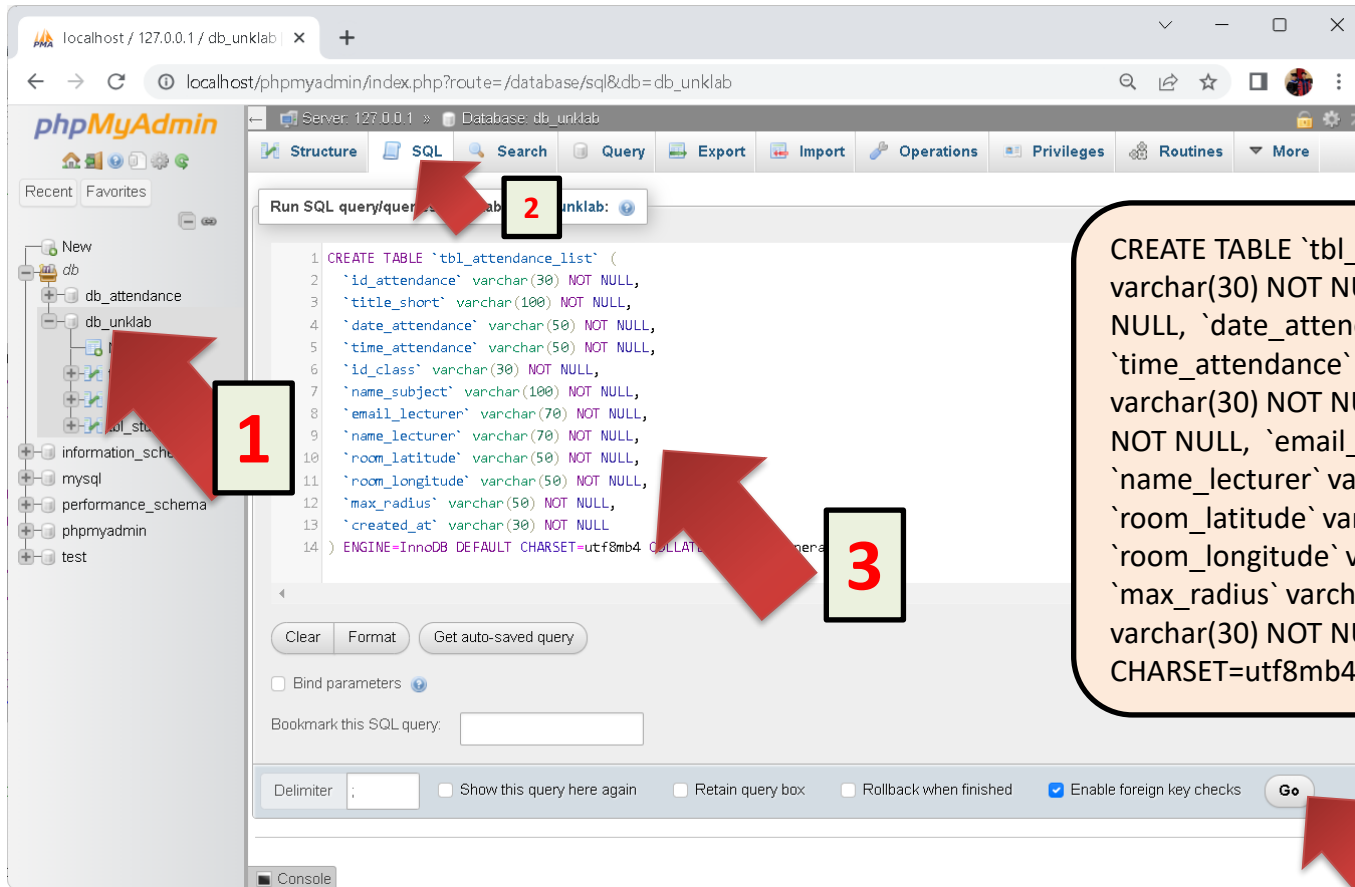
localhost / 127.0.0.1 / db_unklab | ×

localhost/phpmyadmin/index.php?route=/database/sql&db=db_unklab

phpMyAdmin

Recent Favorites

New
db
db_attendance
db_unklab
N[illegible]
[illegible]
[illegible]
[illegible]bl_stu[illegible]
information_sche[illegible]
mysql
performance_schema
phpmyadmin
test

Server: 127.0.0.1 » Database: db_unklab

Structure SQL Search Query Export Import Operations Privileges Routines More

Run SQL query/que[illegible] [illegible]nklab:

2

1

3

1 CREATE TABLE `tbl_attendance_list` (
2 `id_attendance` varchar(30) NOT NULL,
3 `title_short` varchar(100) NOT NULL,
4 `date_attendance` varchar(50) NOT NULL,
5 `time_attendance` varchar(50) NOT NULL,
6 `id_class` varchar(30) NOT NULL,
7 `name_subject` varchar(100) NOT NULL,
8 `email_lecturer` varchar(70) NOT NULL,
9 `name_lecturer` varchar(70) NOT NULL,
10 `room_latitude` varchar(50) NOT NULL,
11 `room_longitude` varchar(50) NOT NULL,
12 `max_radius` varchar(50) NOT NULL,
13 `created_at` varchar(30) NOT NULL
14 ) ENGINE=InnoDB DEFAULT CHARSET=utf8mb4 C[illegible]

CREATE TABLE `tbl_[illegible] varchar(30) NOT NU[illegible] NULL, `date_atten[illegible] `time_attendance` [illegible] varchar(30) NOT NU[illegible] NOT NULL, `email_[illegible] `name_lecturer` va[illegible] `room_latitude` var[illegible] `room_longitude` v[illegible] `max_radius` varch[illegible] varchar(30) NOT NU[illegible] CHARSET=utf8mb4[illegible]

Clear Format Get auto-saved query

Bind parameters

Bookmark this SQL query:

Delimiter ;
Show this query here again
Retain query box
Rollback when finished
Enable foreign key checks
Go

Console